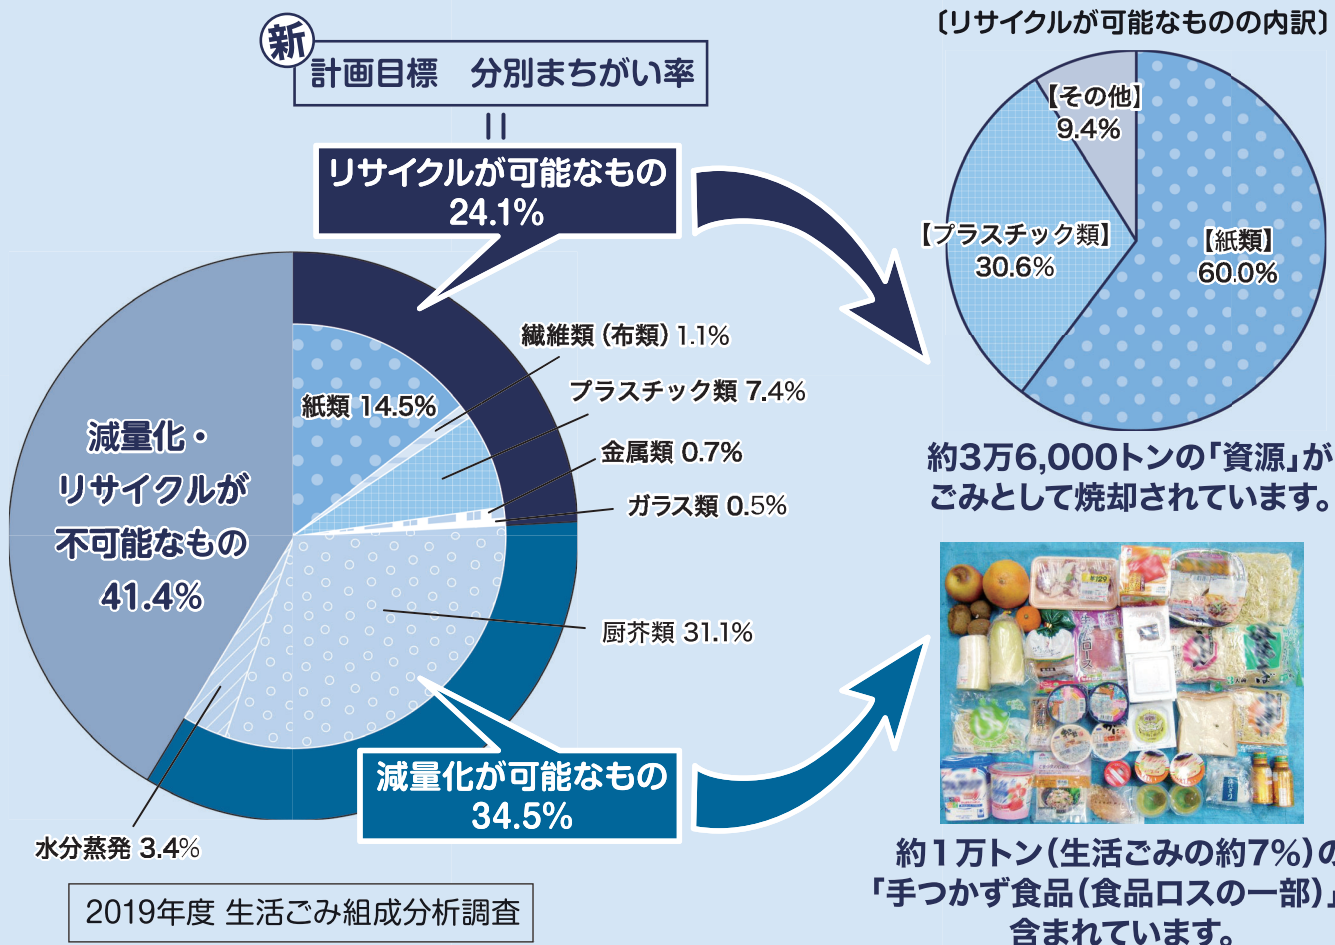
新 計画目標　分別まちがい率

リサイクルが可能なもの
24.1%

〔リサイクルが可能なものの内訳〕

【その他】
9.4%

【プラスチック類】
30.6%

【紙類】
60.0%

約3万6,000トンの「資源」がごみとして焼却されています。

減量化・リサイクルが不可能なもの
41.4%

紙類 14.5%

繊維類（布類）1.1%

プラスチック類 7.4%

金属類 0.7%

ガラス類 0.5%

厨芥類 31.1%

水分蒸発 3.4%

減量化が可能なもの
34.5%

約1万トン（生活ごみの約7%）の「手つかず食品（食品ロスの一部）」含まれています。

2019年度 生活ごみ組成分析調査